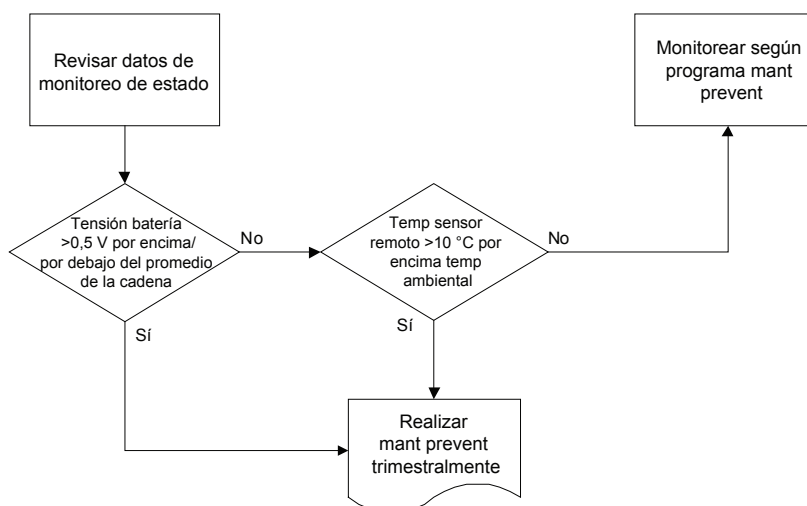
Revisar datos de monitoreo de estado

Tensión batería >0,5 V por encima/ por debajo del promedio de la cadena

No

Sí

Temp sensor remoto >10 °C por encima temp ambiental

No

Sí

Monitorear según programa mant prevent

Realizar mant prevent trimestralmente